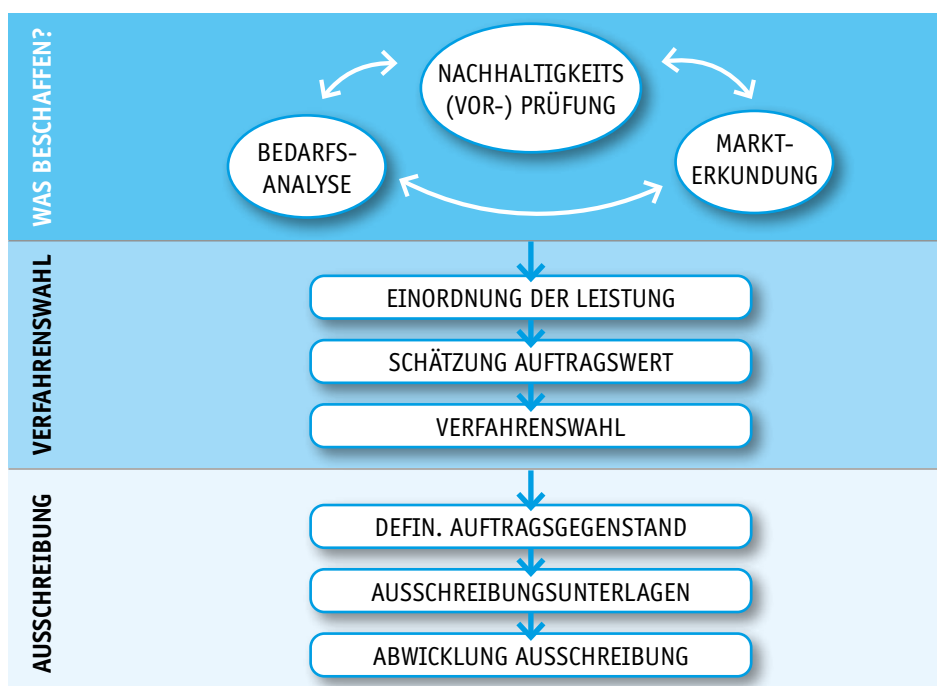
WAS BESCHAFFEN?

NACHHALTIGKEITS (VOR-) PRÜFUNG

BEDARFS-ANALYSE

MARKT-ERKUNDUNG

VERFAHRENSWAHL

EINORDNUNG DER LEISTUNG

SCHÄTZUNG AUFTRAGSWERT

VERFAHRENSWAHL

AUSSCHREIBUNG

DEFIN. AUFTRAGSGEGENSTAND

AUSSCHREIBUNGSUNTERLAGEN

ABWICKLUNG AUSSCHREIBUNG